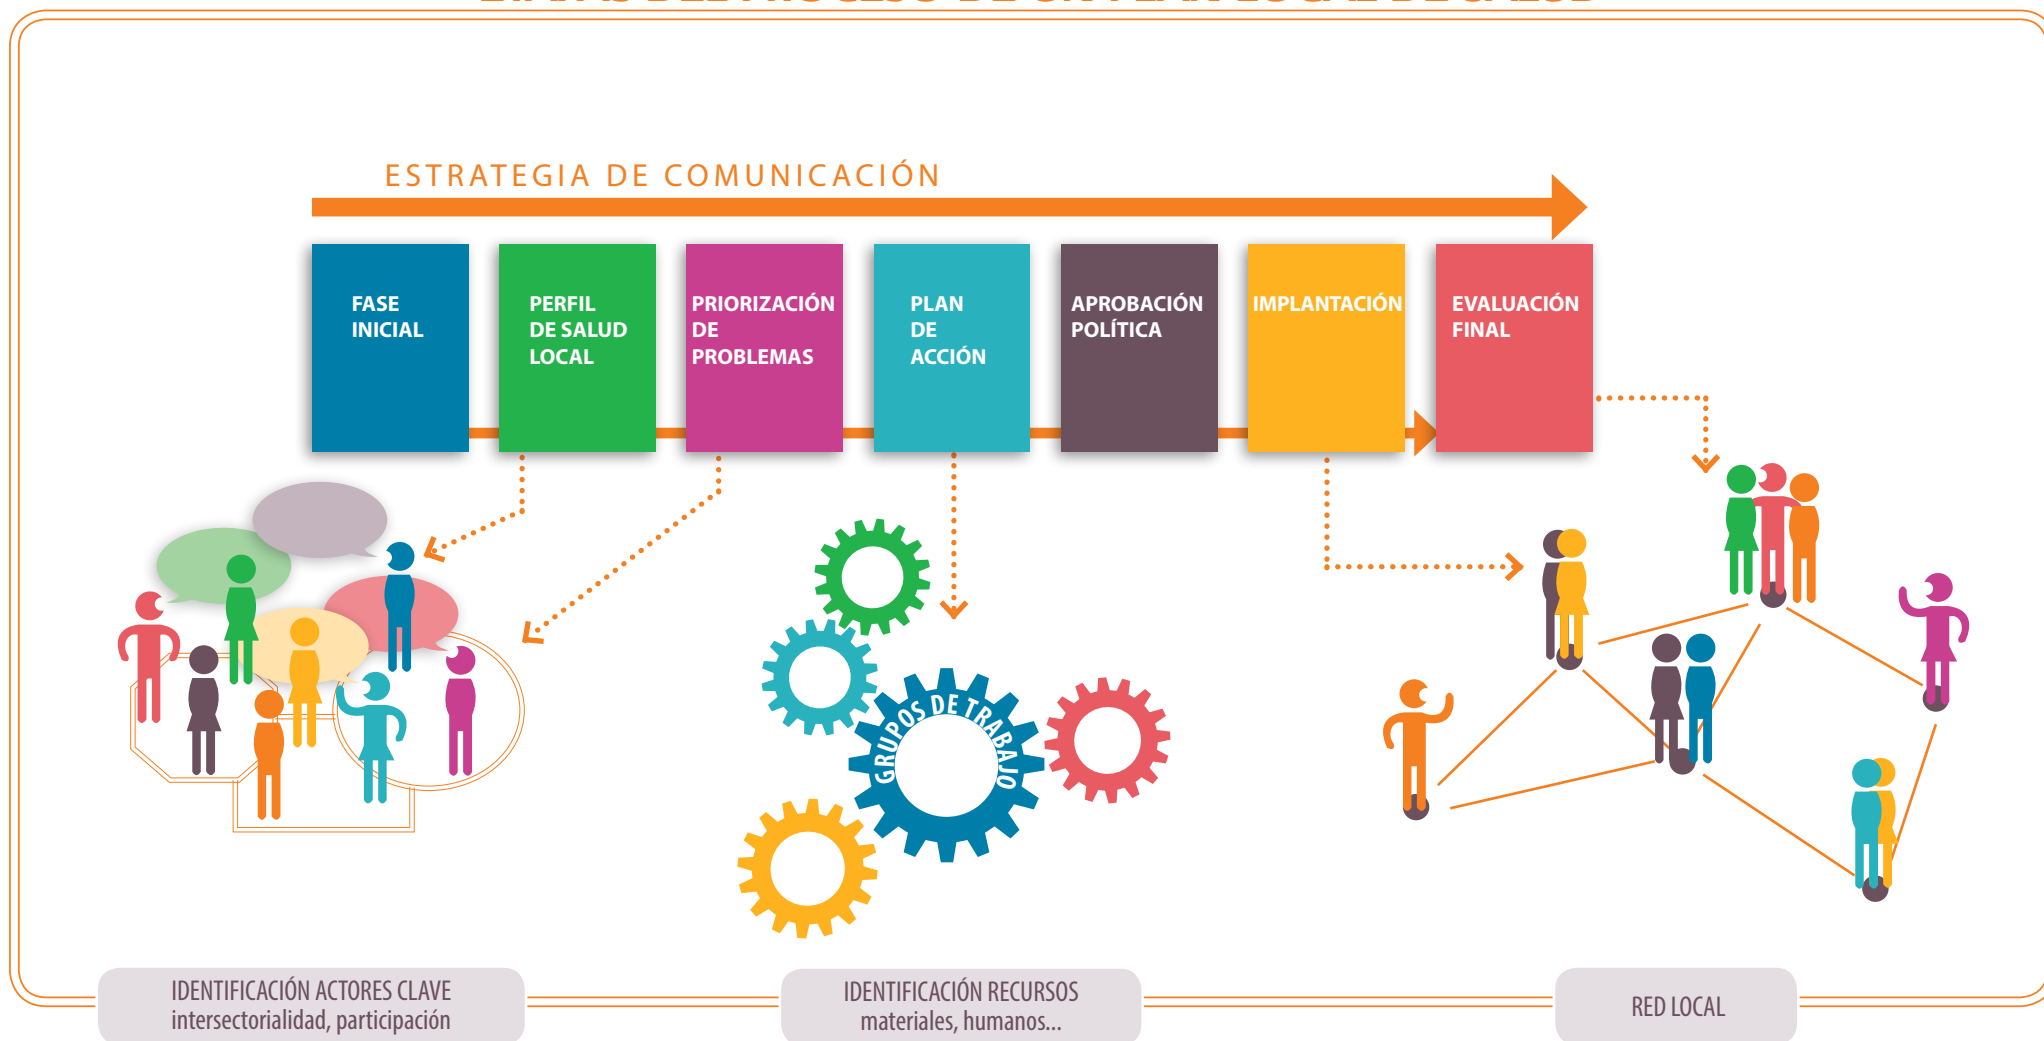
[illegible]

ESTRATEGIA DE COMUNICACIÓN

FASE INICIAL

PERFIL DE SALUD LOCAL

PRIORIZACIÓN DE PROBLEMAS

PLAN DE ACCIÓN

APROBACIÓN POLÍTICA

IMPLANTACIÓN

EVALUACIÓN FINAL

GRUPOS DE TRABAJO

IDENTIFICACIÓN ACTORES CLAVE
intersectorialidad, participación

IDENTIFICACIÓN RECURSOS
materiales, humanos...

RED LOCAL